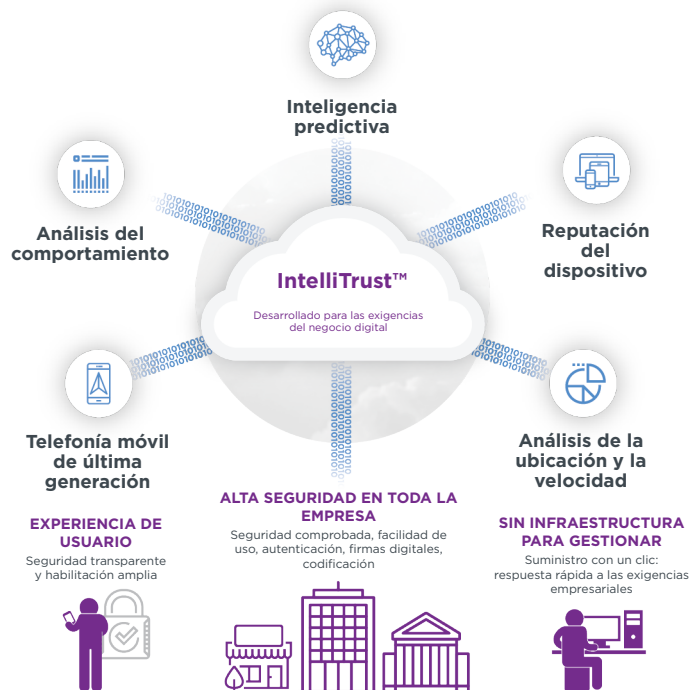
Inteligencia predictiva

Análisis del comportamiento

Reputación del dispositivo

IntelliTrust™

Desarrollado para las exigencias del negocio digital

Telefonía móvil de última generación

Análisis de la ubicación y la velocidad

EXPERIENCIA DE USUARIO

Seguridad transparente y habilitación amplia

ALTA SEGURIDAD EN TODA LA EMPRESA

Seguridad comprobada, facilidad de uso, autenticación, firmas digitales, codificación

SIN INFRAESTRUCTURA PARA GESTIONAR

Suministro con un clic: respuesta rápida a las exigencias empresariales